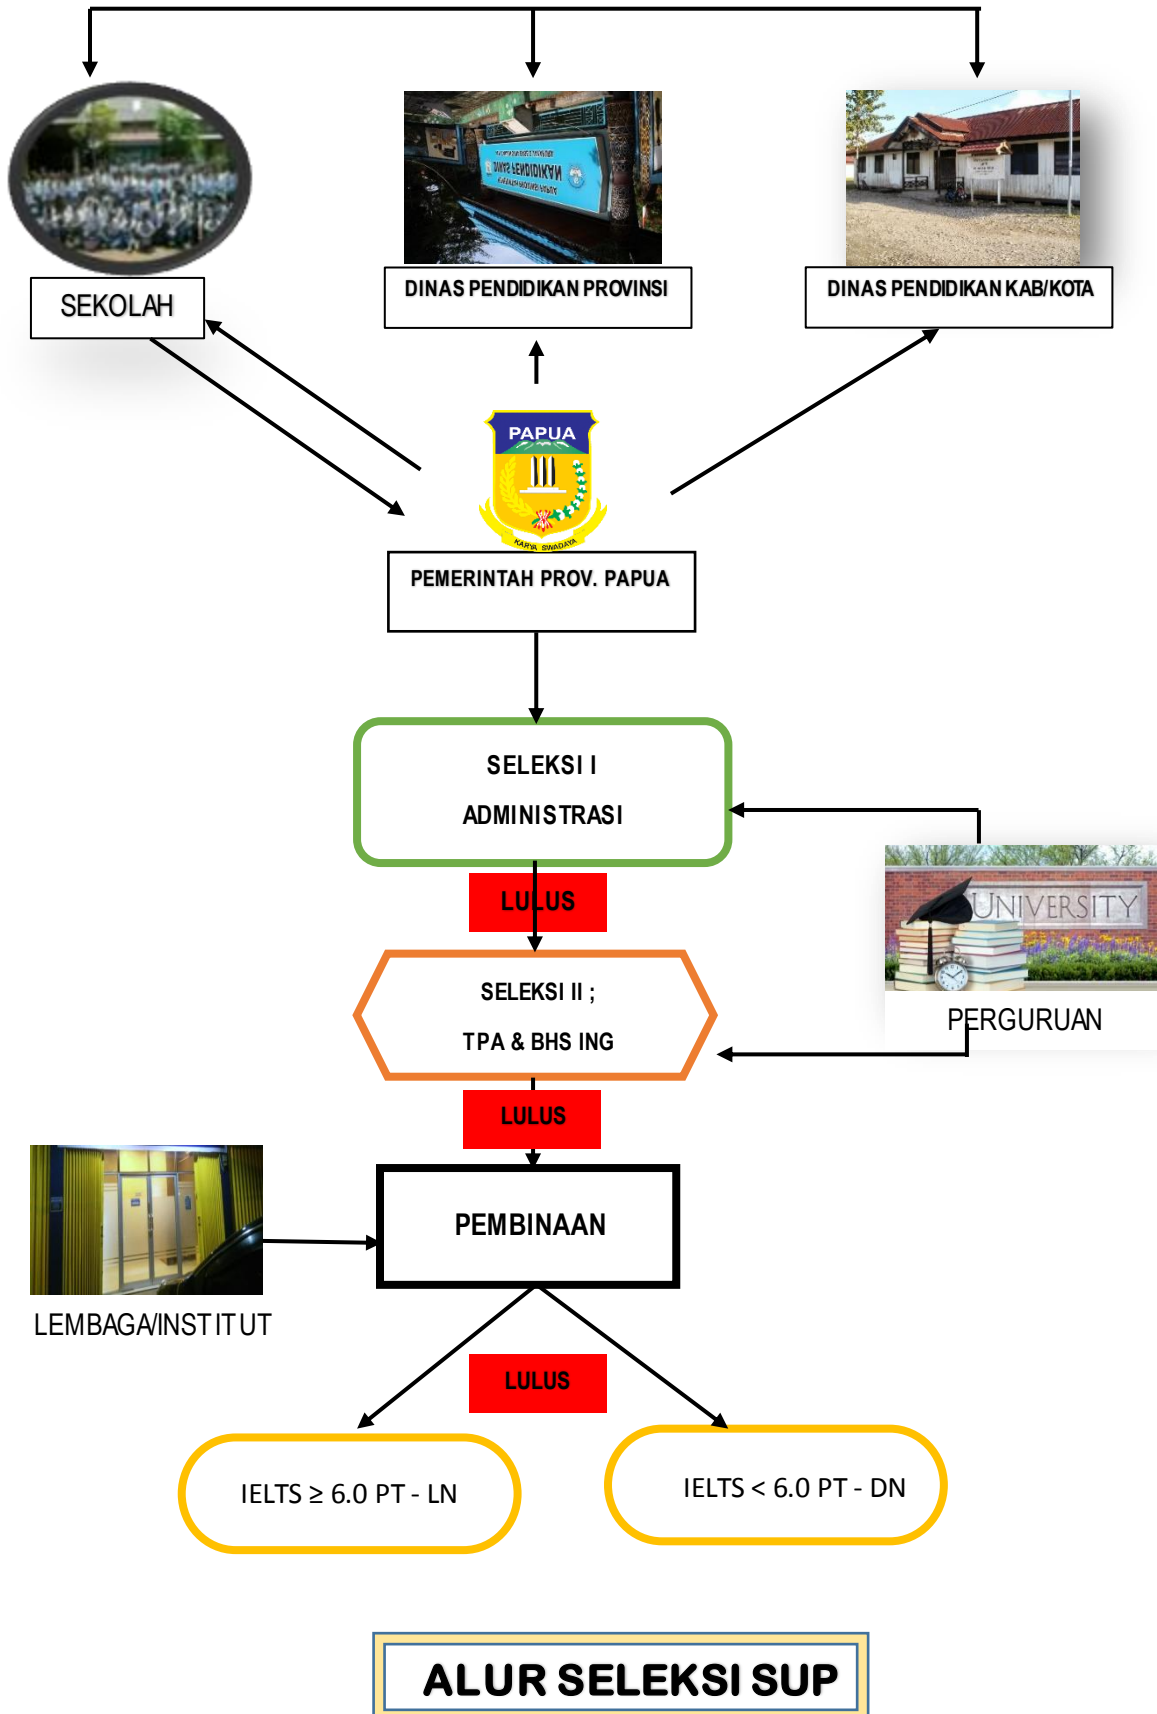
SEKOLAH

DINAS PENDIDIKAN PROVINSI

DINAS PENDIDIKAN KAB/KOTA

PAPUA

KARYA SWADAYA

PEMERINTAH PROV. PAPUA

SELEKSI I

ADMINISTRASI

LULUS

UNIVERSITY

PERGURUAN

SELEKSI II ;

TPA & BHS ING

LULUS

PEMBINAAN

LEMBAGA/INSTITUT

LULUS

IELTS ≥ 6.0 PT - LN

IELTS < 6.0 PT - DN

ALUR SELEKSI SUP